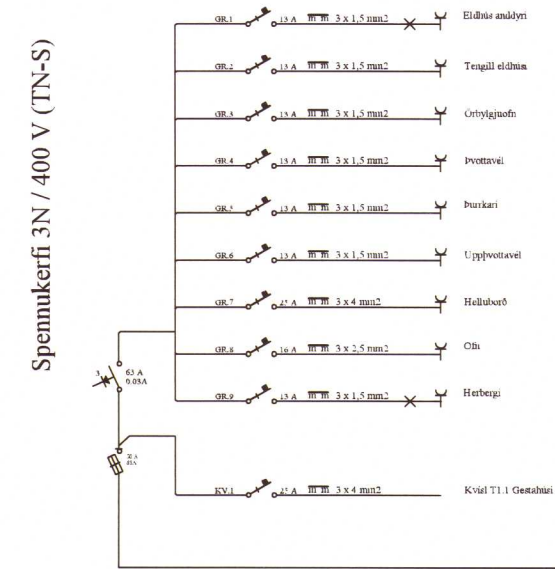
Spennukerfi 3N / 400 V (TN-S)

GR.1 13 A 3 x 1,5 mm2 Eldhús anddyri
GR.2 13 A 3 x 1,5 mm2 Tengill eldhús
GR.3 13 A 3 x 1,5 mm2 Örbylgjuofn
GR.4 13 A 3 x 1,5 mm2 Þvottavél
GR.5 13 A 3 x 1,5 mm2 Þurrkari
GR.6 13 A 3 x 1,5 mm2 Uppþvottavél
GR.7 25 A 3 x 4 mm2 Helluborð
GR.8 16 A 3 x 2,5 mm2 Ofn
GR.9 13 A 3 x 1,5 mm2 Herbergi

3 63 A 0.03A

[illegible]

KV.1 25 A 3 x 4 mm2 Kvísl T1.1 Gestahúsi